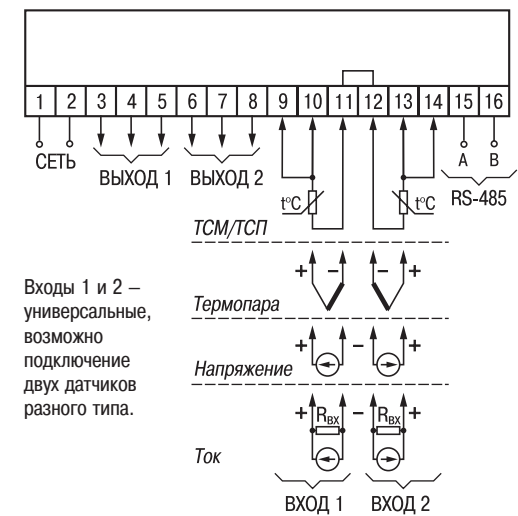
1 2 3 4 5 6 7 8 9 10 11 12 13 14 15 16

СЕТЬ

ВЫХОД 1

ВЫХОД 2

A B

RS-485

t°C

t°C

ТСМ/ТСП

+ –

– +

Термопара

+ –

– +

Напряжение

+ $R_{вх}$ –

– $R_{вх}$ +

Ток

ВХОД 1

ВХОД 2

Входы 1 и 2 – универсальные, возможно подключение двух датчиков разного типа.